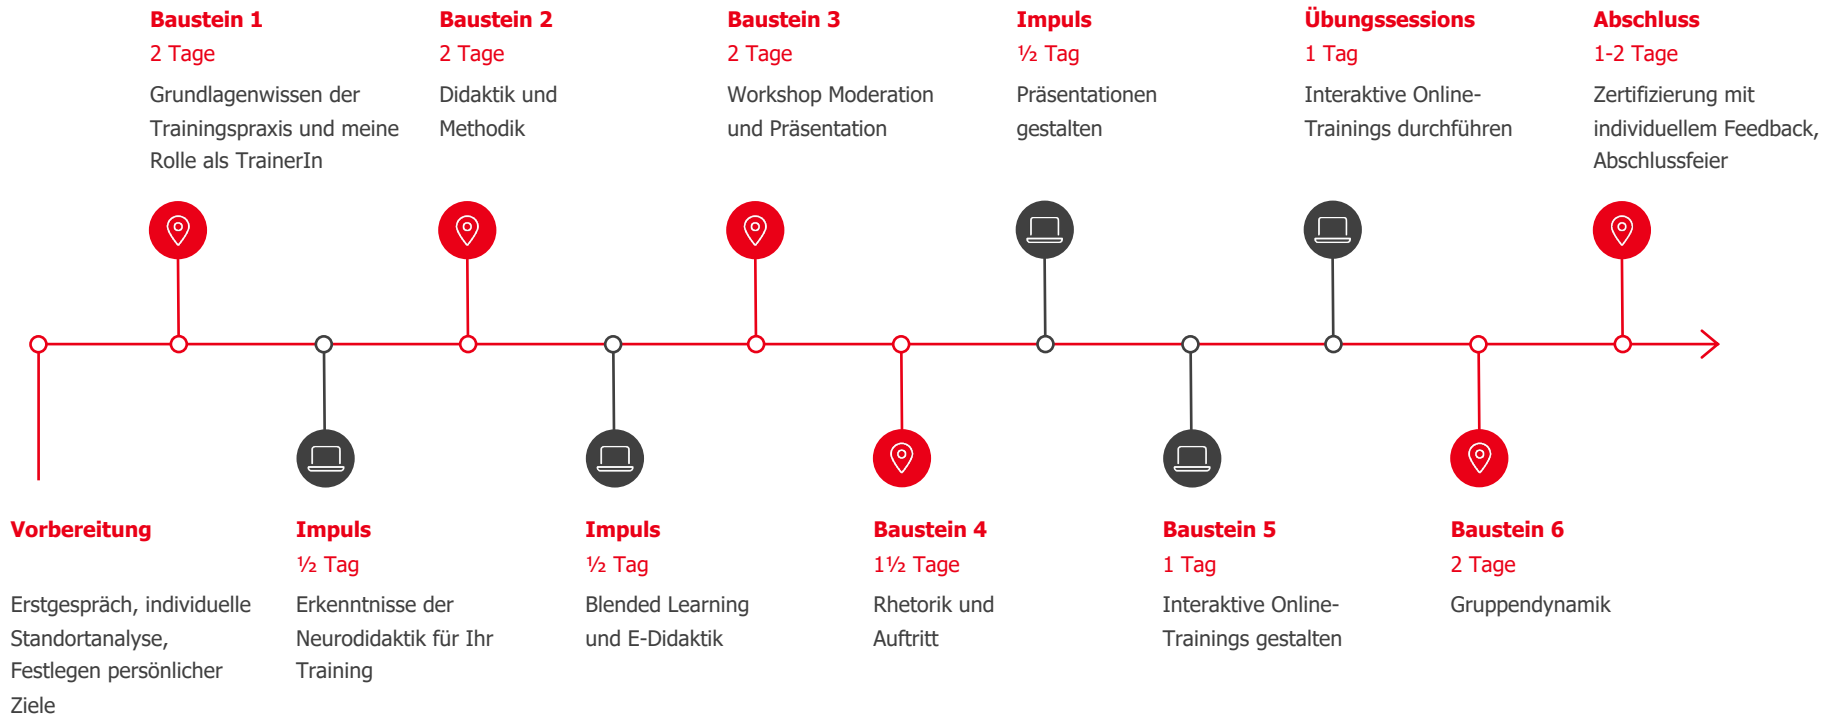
Baustein 1
2 Tage
Grundlagenwissen der Trainingspraxis und meine Rolle als TrainerIn

Baustein 2
2 Tage
Didaktik und Methodik

Baustein 3
2 Tage
Workshop Moderation und Präsentation

Impuls
½ Tag
Präsentationen gestalten

Übungssessions
1 Tag
Interaktive Online-Trainings durchführen

Abschluss
1-2 Tage
Zertifizierung mit individuellem Feedback, Abschlussfeier

Vorbereitung

Erstgespräch, individuelle Standortanalyse, Festlegen persönlicher Ziele

Impuls
½ Tag
Erkenntnisse der Neurodidaktik für Ihr Training

Impuls
½ Tag
Blended Learning und E-Didaktik

Baustein 4
1½ Tage
Rhetorik und Auftritt

Baustein 5
1 Tag
Interaktive Online-Trainings gestalten

Baustein 6
2 Tage
Gruppendynamik